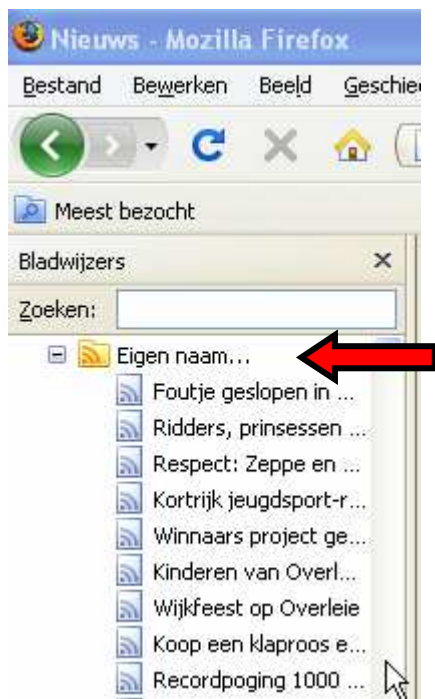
Nieuws - Mozilla Firefox

Bestand Bewerken Beeld Geschie

Meest bezocht

Bladwijzers ×

Zoeken:

Eigen naam...
Foutje geslopen in ...
Ridders, prinsessen ...
Respect: Zeppe en ...
Kortrijk jeugdsport-r...
Winnaars project ge...
Kinderen van Overl...
Wijkfeest op Overleie
Koop een klaproos e...
Recordpoging 1000 ...